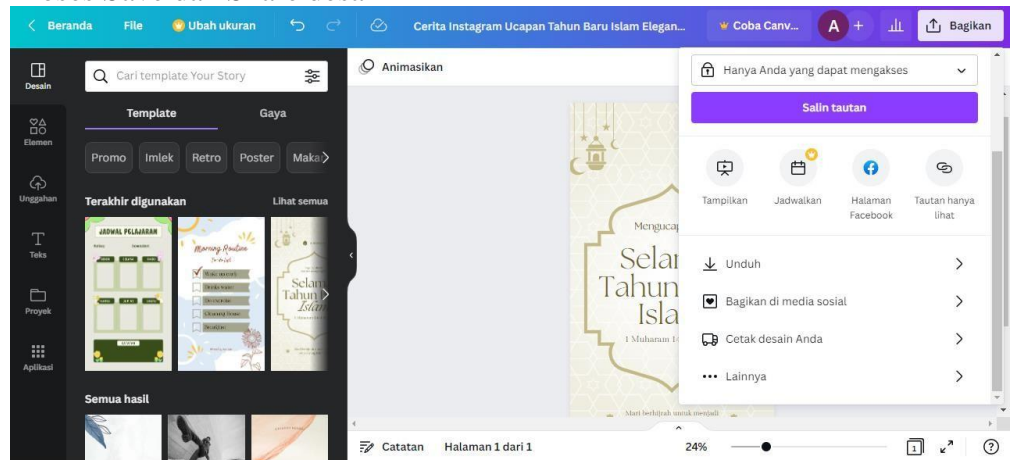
Beranda File Ubah ukuran Cerita Instagram Ucapan Tahun Baru Islam Elegan... Coba Canv... A + Bagikan

Desain
Elemen
Unggahan
Teks
Proyek
Aplikasi

Cari template Your Story

Template Gaya

Promo Imlek Retro Poster Maka

Terakhir digunakan Lihat semua

JADWAL PELAJARAN

Morning Routine

Selamat Tahun Baru Islam

Semua hasil

Animasikan

Mengucap

Selam Tahun Isla

1 Muharam 1

Mari berhijrah untuk menjadi

Hanya Anda yang dapat mengakses

Salin tautan

Tampilkan Jadwalkan Halaman Facebook Tautan hanya lihat

Unduh

Bagikan di media sosial

Cetak desain Anda

Lainnya

Catatan Halaman 1 dari 1 24% 1 ?